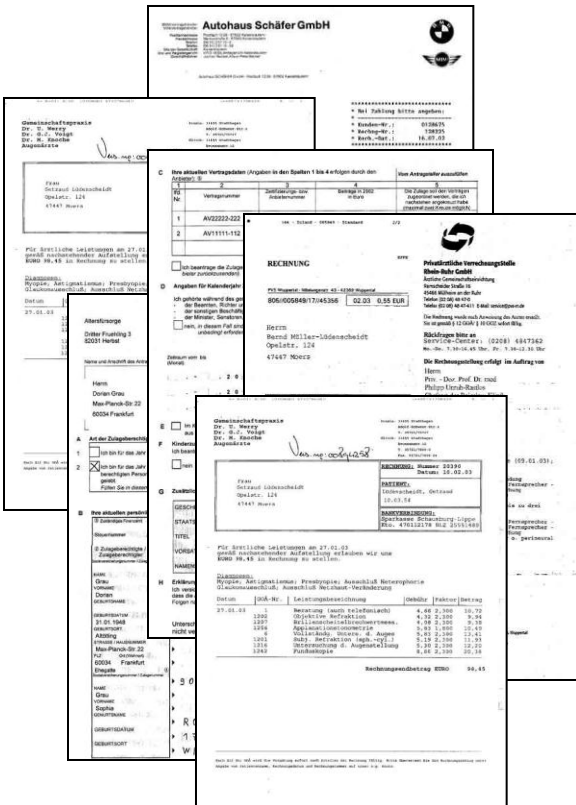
Autohaus Schäfer GmbH

Bei Zahlung bitte angeben:
Kunden-Nr.: 0128671
Rechng-Nr.: 138335
Rech.-Dat.: 16.07.03

Gemeinschaftspraxis
Dr. U. Merry
Dr. G.J. Voigt
Dr. M. Knoche
Augenärzte

Frau
Getraud Lüdenscheidt
Opelstr. 124
47447 Moers

Für ärztliche Leistungen am 27.01.03

Diagnosen:
Myopie, Astigmatismus; Presbyopie

Datum
27.01.03

Altersvorsorge
Dritter Fruehling 3
82031 Herbst

Name und Anschrift des Antr

Herrn
Dorian Grau
Max-Planck-Str.22
60334 Frankfurt

A Art der Zulageberechtigung
1 Ich bin für das Jahr
2 Ich bin für das Jahr

B Ihre aktuellen persönl
Name
Grau
Vorname
Dorian
Geburtsdatum
31.01.1948
Geburtsort
Altötting
Straße
Max-Planck-Str.22
PLZ
60334 Frankfurt
Ehegatte
Name
Grau
Vorname
Sophie
Geburtsdatum
Geburtsort

C Ihre aktuellen Vertragsdaten (Angaben in den Spalten 1 bis 4 erfolgen durch den Anbieter): B
Vom Antragsteller auszufüllen
| 1 | 2 | 3 | 4 | 5 |
|---|---|---|---|---|
| lfd Nr. | Vertragsnummer | Zertifizierungs-bzw. Anbieternummer | Beiträge in 2002 in Euro | Die Zulage soll den Verträgen zugeordnet werden |
| 1 | AV22222-222 | | | |
| 2 | AV11111-112 | | | |

Ich beantrage die Zulage
D Angaben für Verheiratete
E
F Kinderzulage
G Zusätzlich
H Erklärung

RECHNUNG
Privatärztliche VerrechnungsStelle Rhein-Ruhr GmbH
806/005849/17/45356 02.03 0,55 EUR
Herrn
Bernd Müller-Lüdenscheidt
Opelstr. 124
47447 Moers
Rückfragen bitte an
Service-Center: (0208) 4847362
Die Rechnungsstellung erfolgt im Auftrag von
Herrn
Priv.-Doz. Dr. med.
Philipp Ursus-Radis

Gemeinschaftspraxis
Dr. U. Merry
Dr. G.J. Voigt
Dr. M. Knoche
Augenärzte

Frau
Getraud Lüdenscheidt
Opelstr. 124
47447 Moers

RECHNUNG: Nummer 20390
Datum: 28.02.03
PATIENT: Lüdenscheidt, Getraud
12.03.58
BANKVERBINDUNG: Sparkasse Schaumburg-Lippe
Kto. 476112178 BLZ 25551480

Für ärztliche Leistungen am 27.01.03 gestattet nachstehender Aufstellung erlauben wir uns EURO 98,45 in Rechnung zu stellen.

Diagnosen:
Myopie, Astigmatismus; Presbyopie; Ausschluß Heterophorie
Glaukomausschluß; Ausschluß Netzhaut-Veränderung

| Datum | GOÄ-Nr. | Leistungsbezeichnung | Gebühr | Faktor | Betrag |
|---|---|---|---|---|---|
| 27.01.03 | 1 | Beratung (auch telefonisch) | 4,66 | 2,300 | 10,72 |
| | 1200 | Objektive Refraktion | 4,32 | 2,300 | 9,94 |
| | 1201 | Brillenschärfenbestimmung | 4,08 | 2,300 | 9,38 |
| | 1256 | Applanationstonometrie | 5,83 | 1,800 | 10,49 |
| | 5 | Vollständ. Unters. d. Auges | 5,83 | 2,300 | 13,41 |
| | 1202 | Subj. Refraktion | 5,19 | 2,300 | 11,93 |
| | 1216 | Untersuchung d. Augenstellung | 5,30 | 2,300 | 12,20 |
| | 1242 | Funduskopie | 8,85 | 2,300 | 20,36 |

Rechnungsendbetrag EURO 98,45